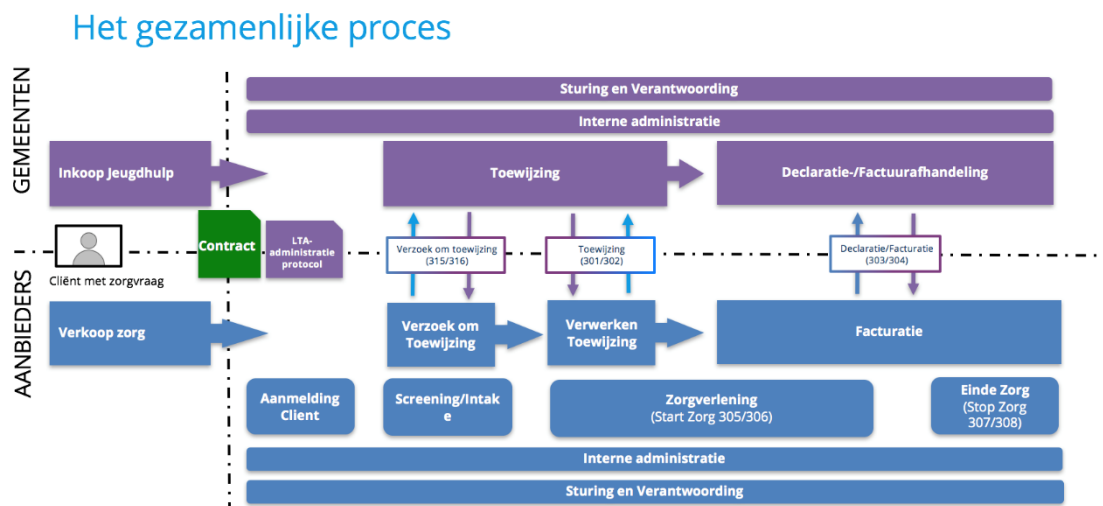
Het gezamenlijke proces

GEMEENTEN

Sturing en Verantwoording

Interne administratie

Inkoop Jeugdhulp

Toewijzing

Declaratie-/Factuurafhandeling

Cliënt met zorgvraag

Contract

LTA-administratie protocol

Verzoek om toewijzing (315/316)

Toewijzing (301/302)

Declaratie/Facturatie (303/304)

AANBIEDERS

Verkoop zorg

Verzoek om Toewijzing

Verwerken Toewijzing

Facturatie

Aanmelding Client

Screening/Intake

Zorgverlening (Start Zorg 305/306)

Einde Zorg (Stop Zorg 307/308)

Interne administratie

Sturing en Verantwoording